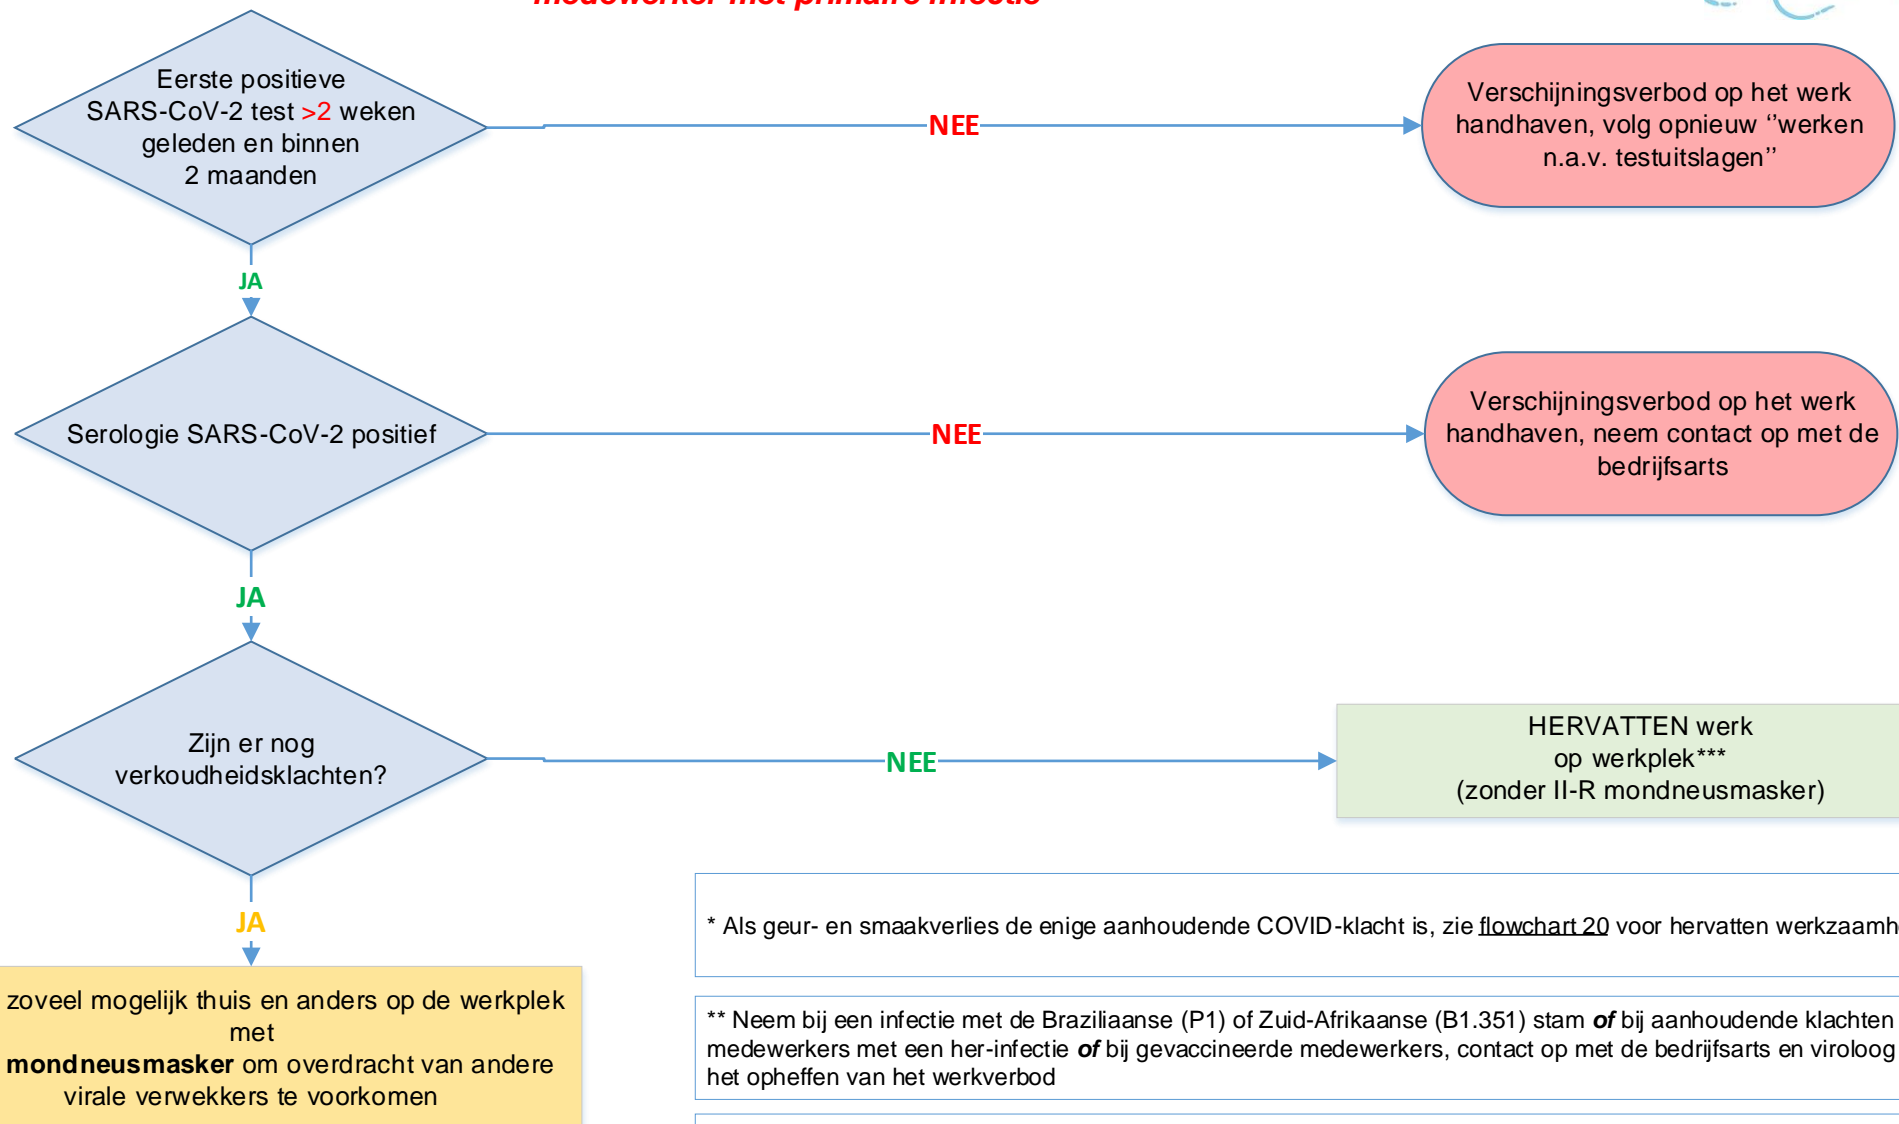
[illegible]

Eerste positieve SARS-CoV-2 test >2 weken geleden en binnen 2 maanden

NEE

Verschijningsverbod op het werk handhaven, volg opnieuw "werken n.a.v. testuitslagen"

JA

Serologie SARS-CoV-2 positief

NEE

Verschijningsverbod op het werk handhaven, neem contact op met de bedrijfsarts

JA

Zijn er nog verkoudheidsklachten?

NEE

HERVATTEN werk op werkplek*** (zonder II-R mondneusmasker)

JA

zoveel mogelijk thuis en anders op de werkplek met **mondneusmasker** om overdracht van andere virale verwekkers te voorkomen

* Als geur- en smaakverlies de enige aanhoudende COVID-klacht is, zie flowchart 20 voor hervatten werkzaamh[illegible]

** Neem bij een infectie met de Braziliaanse (P1) of Zuid-Afrikaanse (B1.351) stam ***of*** bij aanhoudende klachten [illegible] medewerkers met een her-infectie ***of*** bij gevaccineerde medewerkers, contact op met de bedrijfsarts en viroloog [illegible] het opheffen van het werkverbod